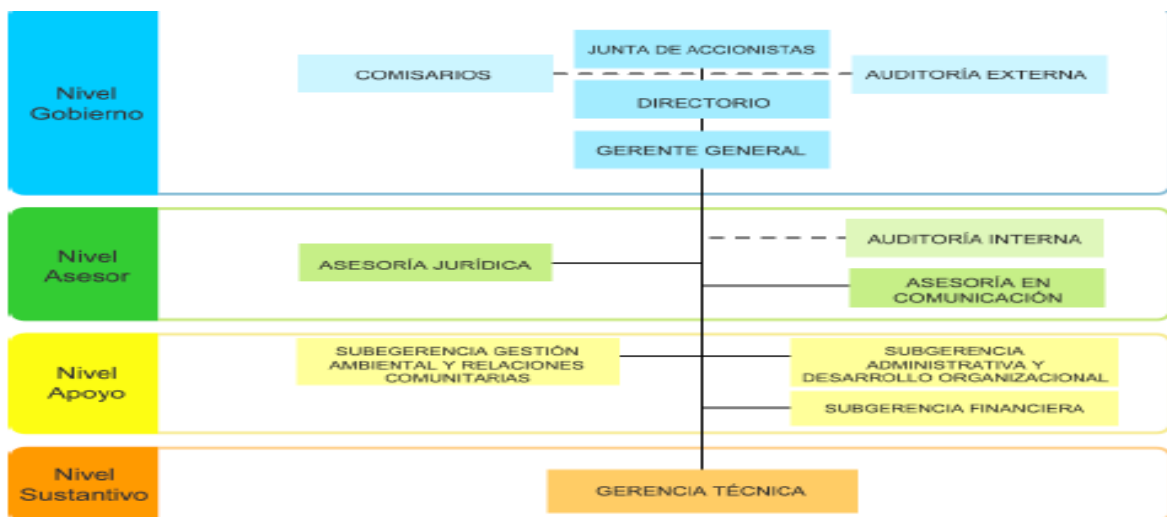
Nivel Gobierno

JUNTA DE ACCIONISTAS

COMISARIOS

AUDITORÍA EXTERNA

DIRECTORIO

GERENTE GENERAL

Nivel Asesor

AUDITORÍA INTERNA

ASESORÍA JURÍDICA

ASESORÍA EN COMUNICACIÓN

Nivel Apoyo

SUBEGERENCIA GESTIÓN AMBIENTAL Y RELACIONES COMUNITARIAS

SUBGERENCIA ADMINISTRATIVA Y DESARROLLO ORGANIZACIONAL

SUBGERENCIA FINANCIERA

Nivel Sustantivo

GERENCIA TÉCNICA